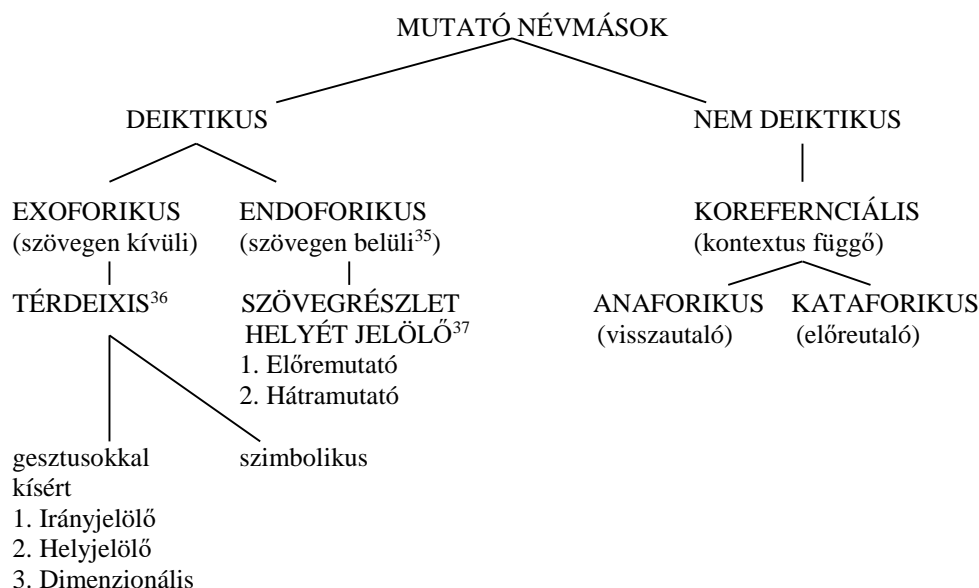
MUTATÓ NÉVMÁSOK

DEIKTIKUS

NEM DEIKTIKUS

EXOFORIKUS
(szövegen kívüli)

ENDOFORIKUS
(szövegen belüli$^{35}$)

KOREFERNCIÁLIS
(kontextus függő)

TÉRDEIXIS$^{36}$

SZÖVEGRÉSZLET HELYÉT JELÖLŐ$^{37}$
1. Előremutató
2. Hátramutató

ANAFORIKUS
(visszautaló)

KATAFORIKUS
(előreutaló)

gesztusokkal kísért
1. Irányjelölő
2. Helyjelölő
3. Dimenzionális

szimbolikus